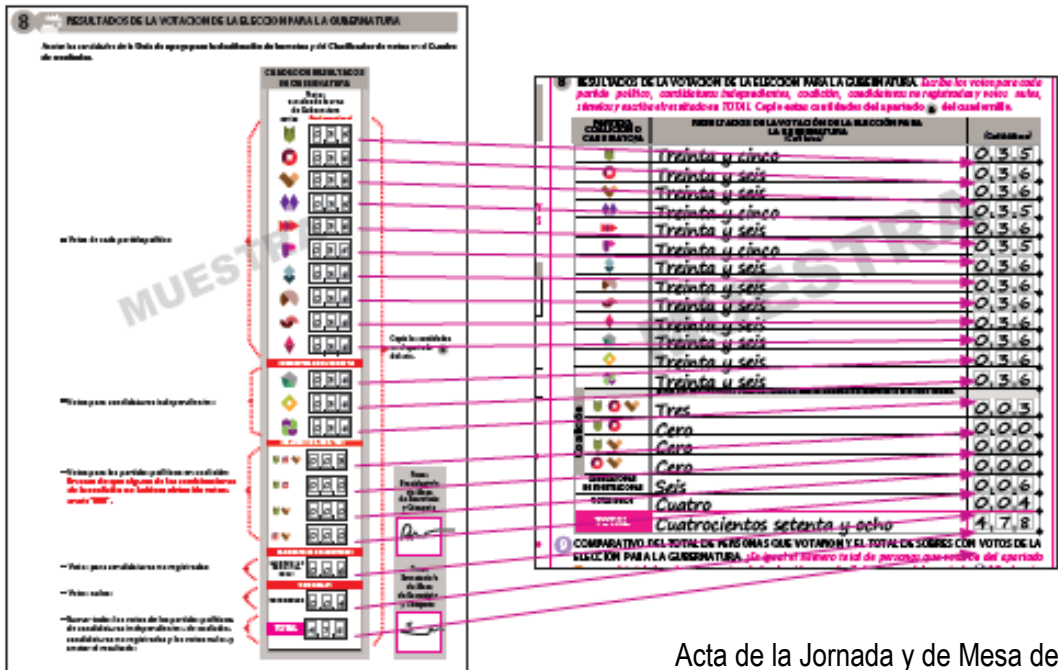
8 RESULTADOS DE LA VOTACIÓN DE LA ELECCIÓN PARA LA GUBERNATURA

Anote los resultados de la Guía de apoyo para la clasificación de los votos y del Clasificador de votos en el Cuadro de resultados.

CUADRO DE RESULTADOS DE GUBERNATURA

Votos para cada partido político

Votos para candidaturas independientes

Votos para los partidos políticos en coalición

Votos para candidaturas no registradas

Votos nulos

Sume todos los votos de los partidos políticos, de candidaturas independientes, de coalición, candidaturas no registradas y los votos nulos, y anote el resultado.

Copie los resultados en el apartado 8 del acta.

TOTAL

MUESTRA

8 RESULTADOS DE LA VOTACIÓN DE LA ELECCIÓN PARA LA GUBERNATURA. Escriba los votos para cada partido político, candidaturas independientes, coalición, candidaturas no registradas y votos nulos, dígitos y escriba el resultado en TOTAL. Copie estas cantidades del apartado 8 del cuadernillo.

| PARTIDO, COALICIÓN O CANDIDATURA | RESULTADOS DE LA VOTACIÓN DE LA ELECCIÓN PARA LA GUBERNATURA (Con letra) | (Con número) |
|---|---|---|
| | Treinta y cinco | 0 3 5 |
| | Treinta y seis | 0 3 6 |
| | Treinta y seis | 0 3 6 |
| | Treinta y cinco | 0 3 5 |
| | Treinta y seis | 0 3 6 |
| | Treinta y cinco | 0 3 5 |
| | Treinta y seis | 0 3 6 |
| | Treinta y seis | 0 3 6 |
| | Treinta y seis | 0 3 6 |
| | Treinta y seis | 0 3 6 |
| | Treinta y seis | 0 3 6 |
| | Treinta y seis | 0 3 6 |
| | Treinta y seis | 0 3 6 |
| Coalición | Tres | 0 0 3 |
| | Cero | 0 0 0 |
| | Cero | 0 0 0 |
| | Cero | 0 0 0 |
| CANDIDATURAS NO REGISTRADAS | Seis | 0 0 6 |
| VOTOS NULOS | Cuatro | 0 0 4 |
| TOTAL | Cuatrocientos setenta y ocho | 4 7 8 |

9 COMPARATIVO DEL TOTAL DE PERSONAS QUE VOTARON Y EL TOTAL DE SOBRES CON VOTOS DE LA ELECCIÓN PARA LA GUBERNATURA. ¿Es igual el número total de personas que votaron del apartado

MUESTRA

Acta de la Jornada y de Mesa de